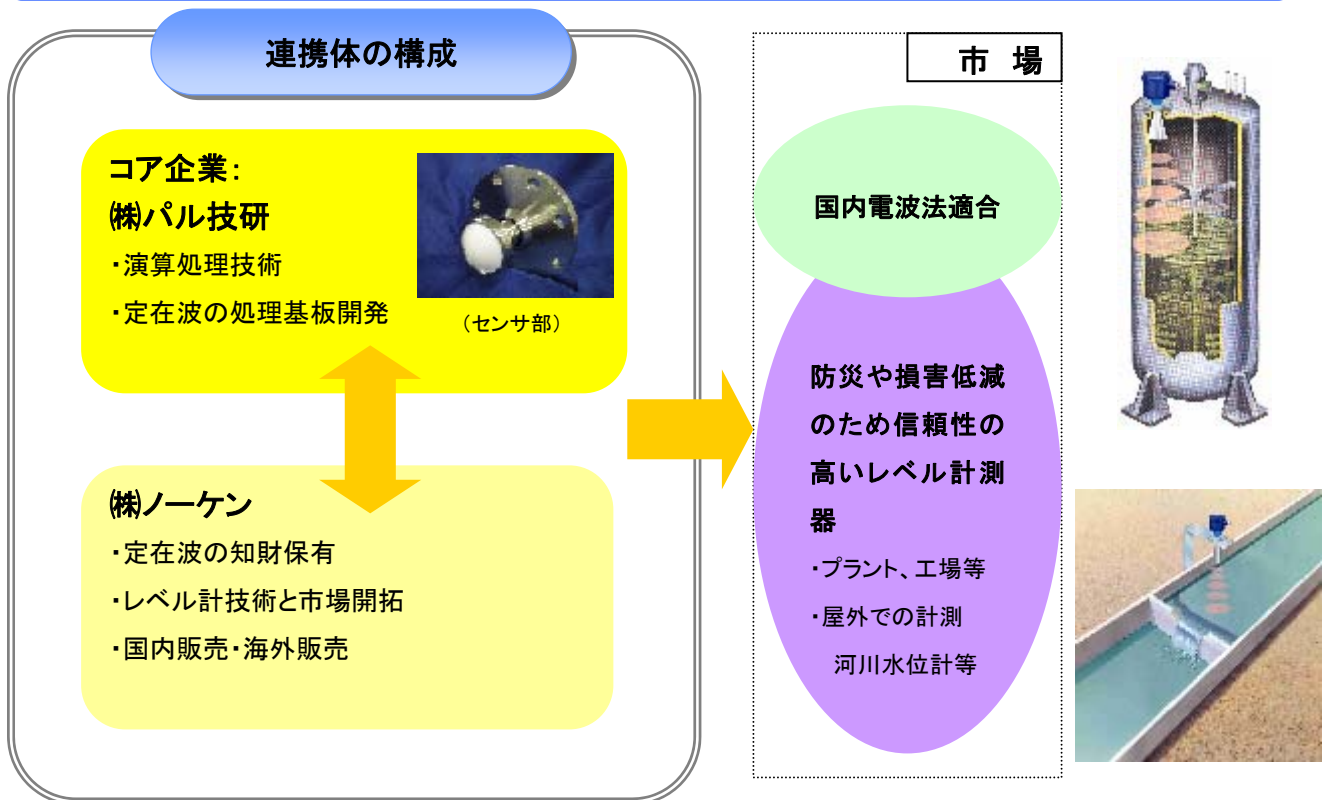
連携体の構成

コア企業：
㈱パル技研
・演算処理技術
・定在波の処理基板開発

（センサ部）

㈱ノーケン
・定在波の知財保有
・レベル計技術と市場開拓
・国内販売・海外販売

市　場

国内電波法適合

防災や損害低減のため信頼性の高いレベル計測器
・プラント、工場等
・屋外での計測
河川水位計等